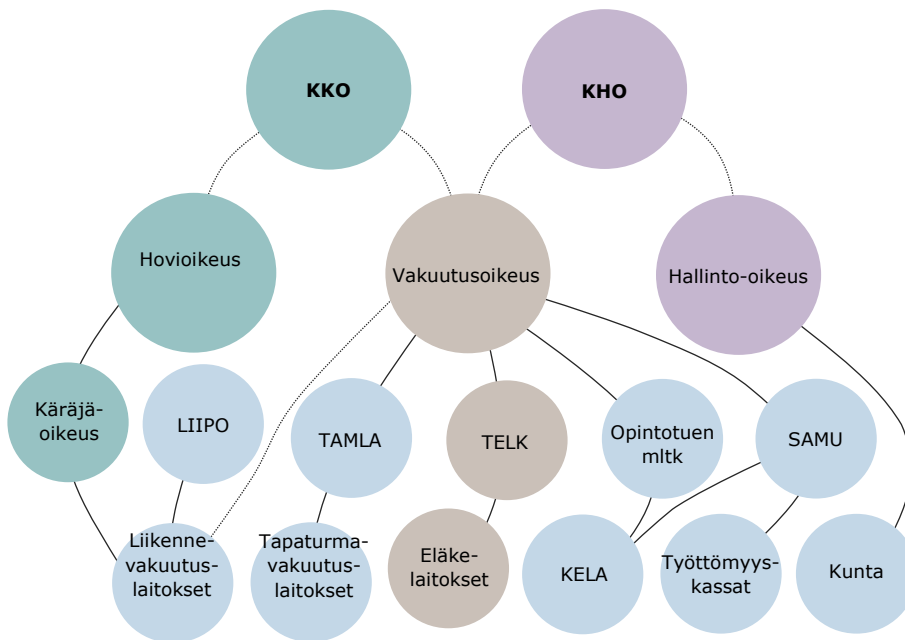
KKO

KHO

Hovioikeus

Vakuutusoikeus

Hallinto-oikeus

Käräjäoikeus

LIIPO

TAMLA

TELK

Opintotuen mltk

SAMU

Liikennevakuutuslaitokset

Tapaturmavakuutuslaitokset

Eläkelaitokset

KELA

Työttömyyskassat

Kunta